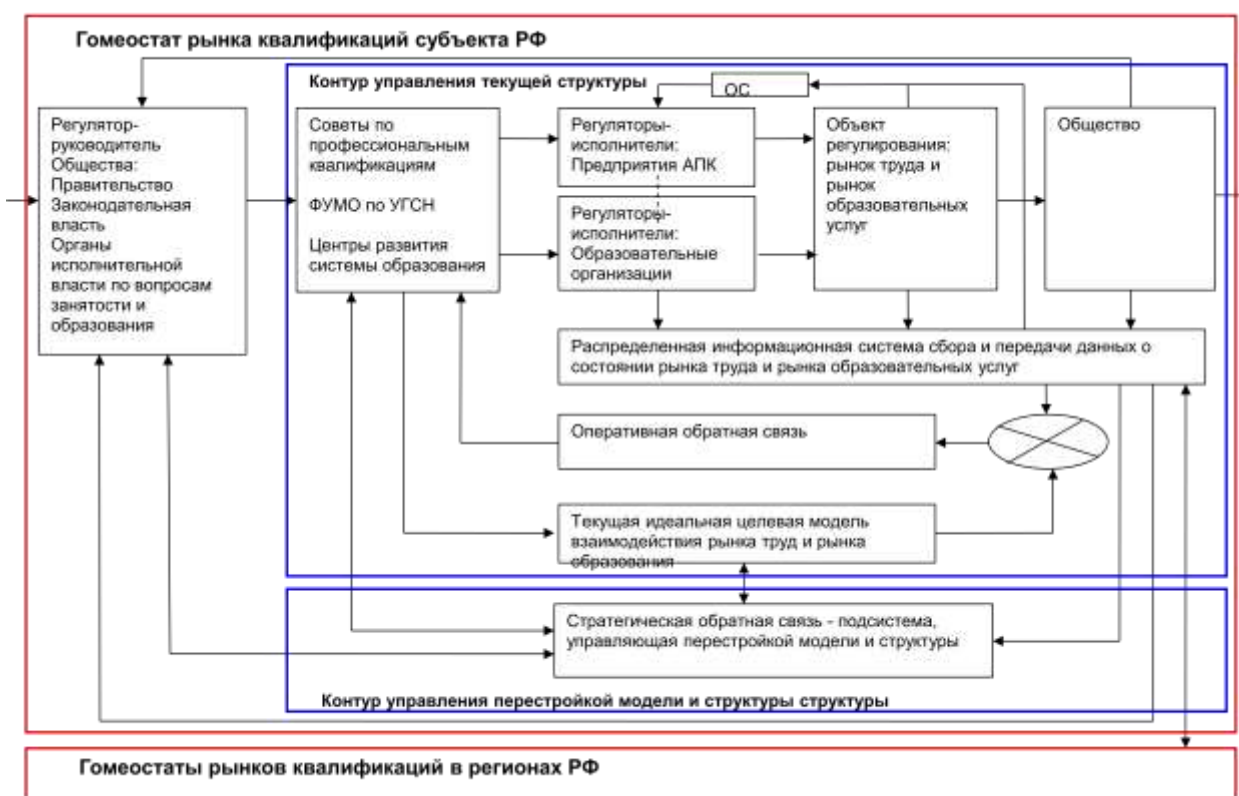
Гомеостат рынка квалификаций субъекта РФ

Контур управления текущей структуры

ОС

Регулятор-руководитель Общества: Правительство Законодательная власть Органы исполнительной власти по вопросам занятости и образования

Советы по профессиональным квалификациям

ФУМО по УГСН

Центры развития системы образования

Регуляторы-исполнители: Предприятия АПК

Регуляторы-исполнители: Образовательные организации

Объект регулирования: рынок труда и рынок образовательных услуг

Общество

Распределенная информационная система сбора и передачи данных о состоянии рынка труда и рынка образовательных услуг

Оперативная обратная связь

Текущая идеальная целевая модель взаимодействия рынка труд и рынка образования

Стратегическая обратная связь - подсистема, управляющая перестройкой модели и структуры

Контур управления перестройкой модели и структуры структуры

Гомеостаты рынков квалификаций в регионах РФ